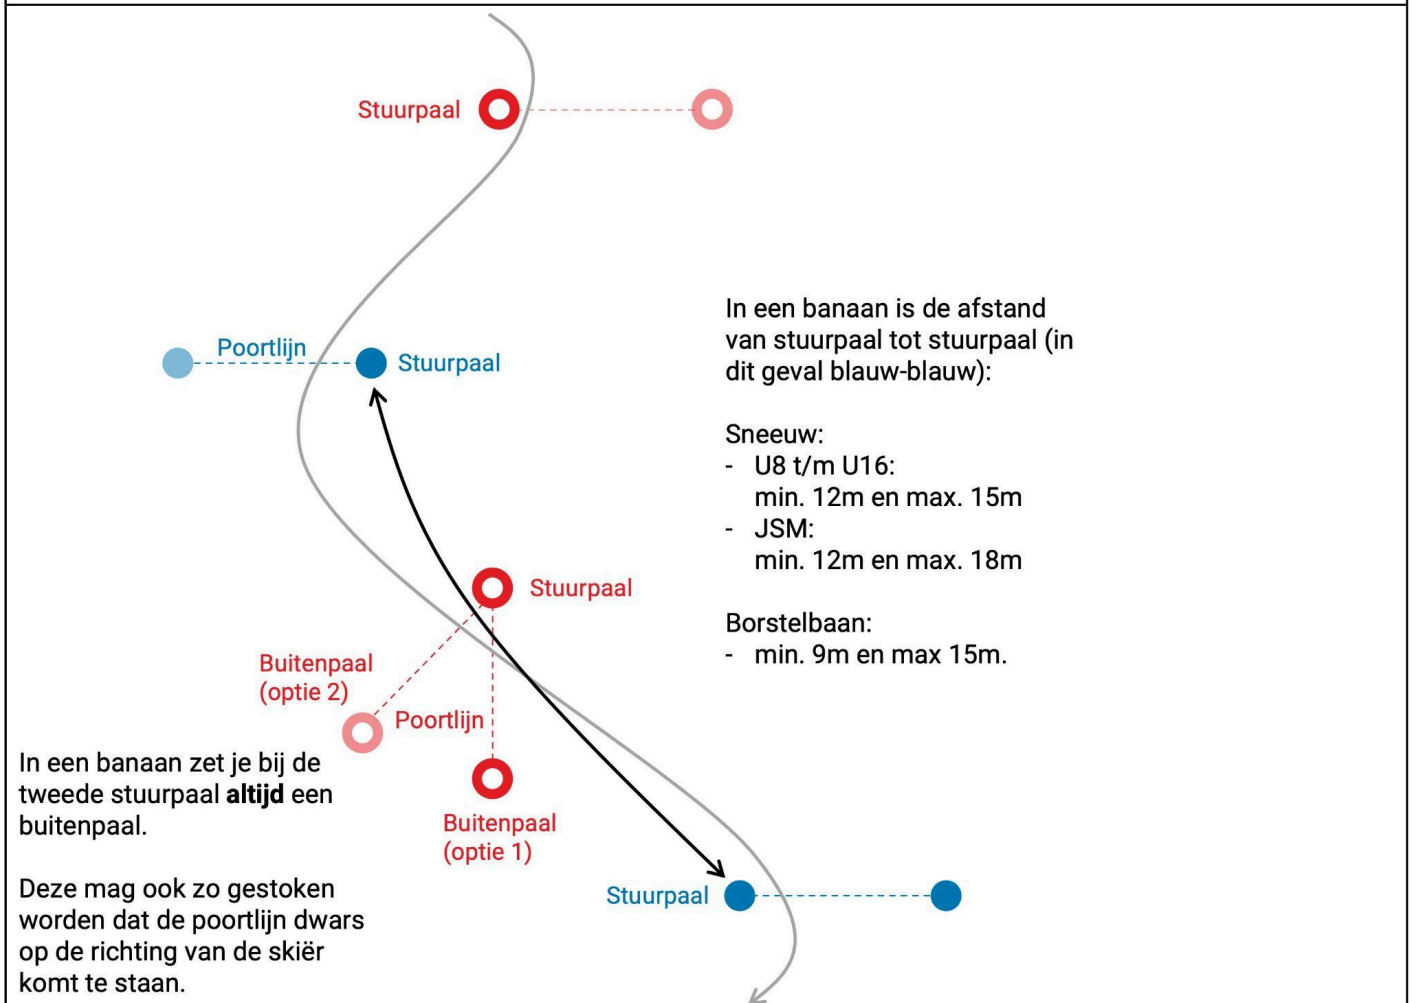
Stuurpaal

Poortlijn

Stuurpaal

In een banaan is de afstand van stuurpaal tot stuurpaal (in dit geval blauw-blauw):

Sneeuw:
- U8 t/m U16:
  min. 12m en max. 15m
- JSM:
  min. 12m en max. 18m

Borstelbaan:
- min. 9m en max 15m.

Stuurpaal

Buitenpaal (optie 2)

Poortlijn

Buitenpaal (optie 1)

In een banaan zet je bij de tweede stuurpaal **altijd** een buitenpaal.

Deze mag ook zo gestoken worden dat de poortlijn dwars op de richting van de skiër komt te staan.

Stuurpaal